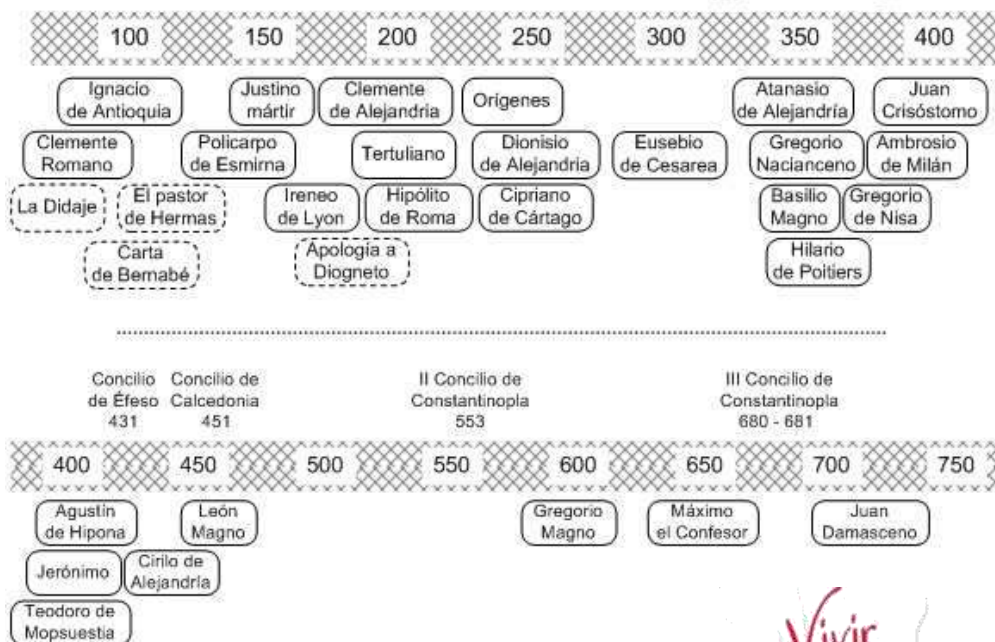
100 150 200 250 300 350 400

Ignacio de Antioquia

Justino mártir

Clemente de Alejandría

Orígenes

Atanasio de Alejandría

Juan Crisóstomo

Clemente Romano

Policarpo de Esmirna

Tertuliano

Dionisio de Alejandría

Eusebio de Cesarea

Gregorio Nacianceno

Ambrosio de Milán

La Didaje

El pastor de Hermas

Ireneo de Lyon

Hipólito de Roma

Cipriano de Cártago

Basilio Magno

Gregorio de Nisa

Carta de Bernabé

Apologia a Diogneto

Hilario de Poitiers

Concilio de Éfeso 431

Concilio de Calcedonia 451

II Concilio de Constantinopla 553

III Concilio de Constantinopla 680 - 681

400 450 500 550 600 650 700 750

Agustín de Hipona

León Magno

Gregorio Magno

Máximo el Confesor

Juan Damasceno

Jerónimo

Cirilo de Alejandría

Teodoro de Mopsuestia

Vivir